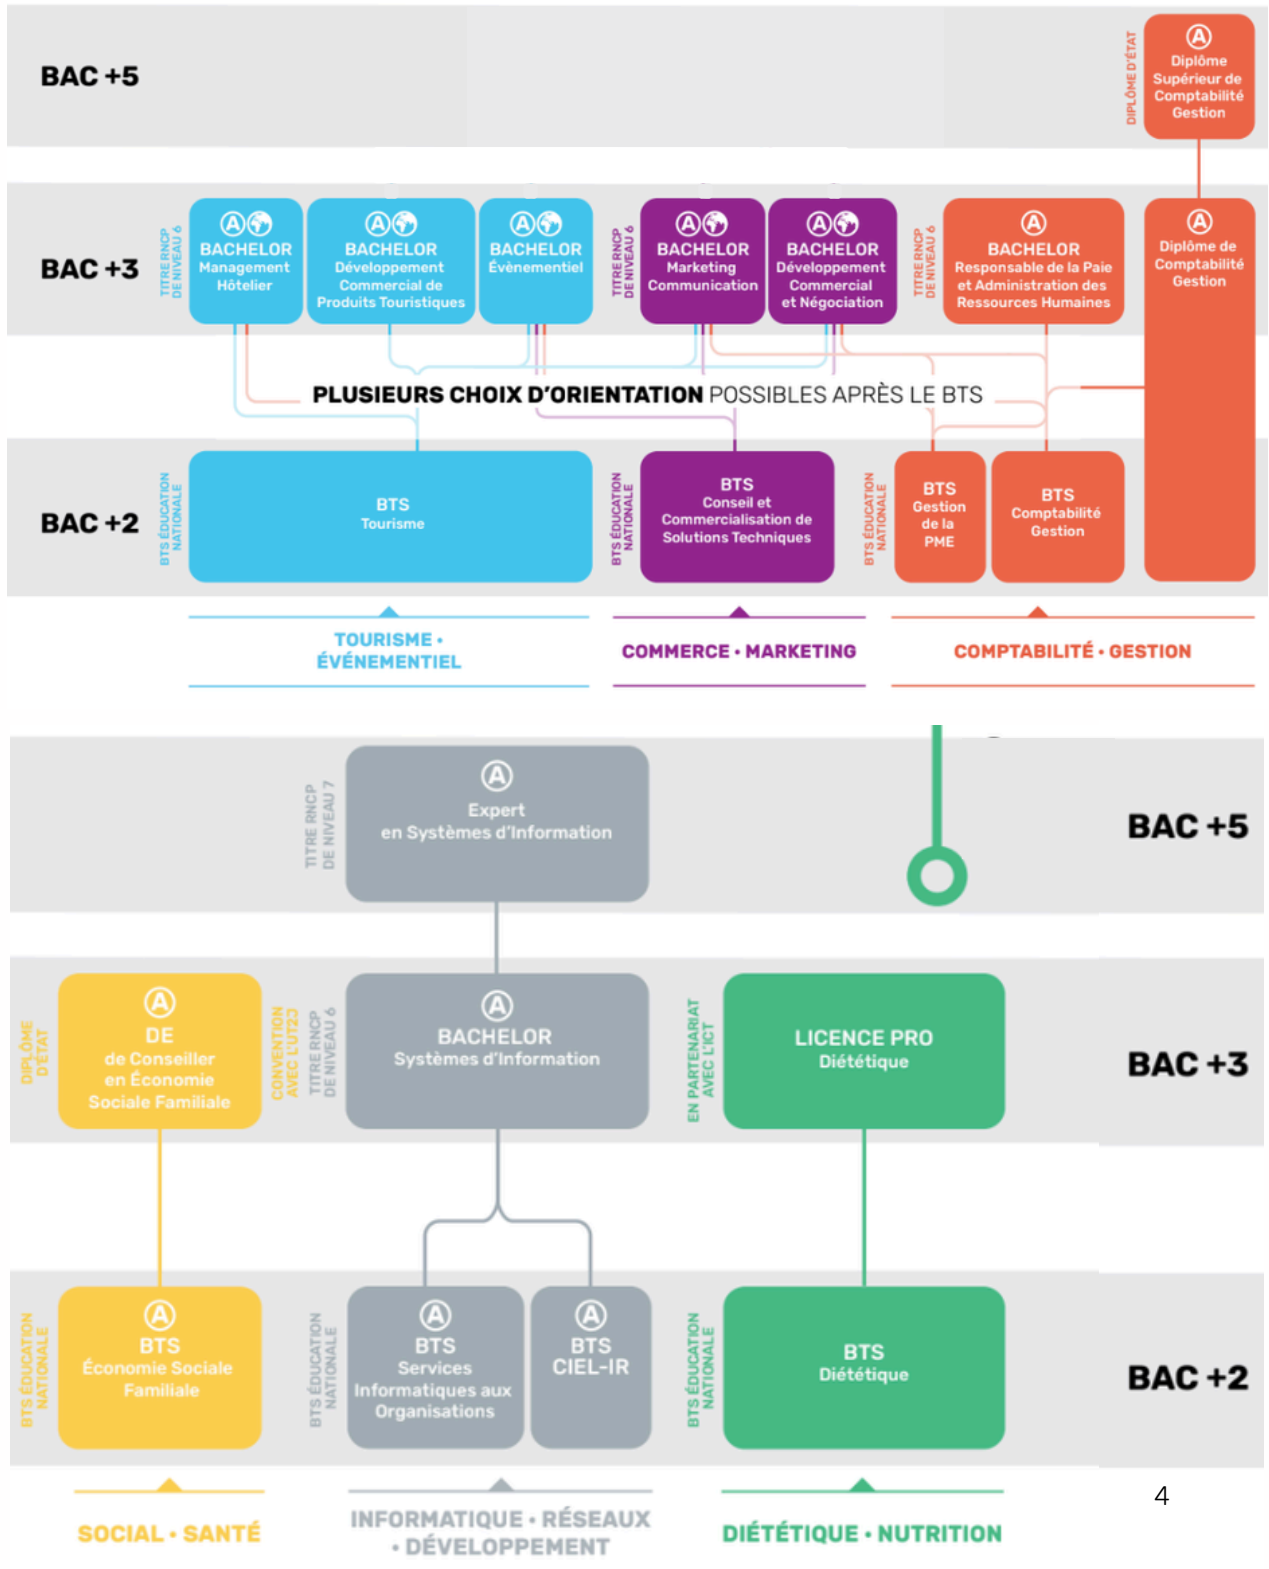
BAC +5

DIPLÔME D'ÉTAT

Ⓐ
Diplôme Supérieur de Comptabilité Gestion

BAC +3

TITRE RNCP DE NIVEAU 6

Ⓐ BACHELOR Management Hôtelier

Ⓐ BACHELOR Développement Commercial de Produits Touristiques

Ⓐ BACHELOR Évènementiel

TITRE RNCP DE NIVEAU 6

Ⓐ BACHELOR Marketing Communication

Ⓐ BACHELOR Développement Commercial et Négociation

TITRE RNCP DE NIVEAU 6

Ⓐ BACHELOR Responsable de la Paie et Administration des Ressources Humaines

Ⓐ Diplôme de Comptabilité Gestion

PLUSIEURS CHOIX D'ORIENTATION POSSIBLES APRÈS LE BTS

BAC +2

BTS ÉDUCATION NATIONALE

BTS Tourisme

BTS ÉDUCATION NATIONALE

BTS Conseil et Commercialisation de Solutions Techniques

BTS ÉDUCATION NATIONALE

BTS Gestion de la PME

BTS Comptabilité Gestion

TOURISME • ÉVÉNEMENTIEL

COMMERCE • MARKETING

COMPTABILITÉ • GESTION

TITRE RNCP DE NIVEAU 7

Ⓐ Expert en Systèmes d'Information

BAC +5

DIPLÔME D'ÉTAT

Ⓐ DE de Conseiller en Économie Sociale Familiale

CONVENTION AVEC L'UT2J

TITRE RNCP DE NIVEAU 6

Ⓐ BACHELOR Systèmes d'Information

EN PARTENARIAT AVEC L'ICT

LICENCE PRO Diététique

BAC +3

BTS ÉDUCATION NATIONALE

Ⓐ BTS Économie Sociale Familiale

BTS ÉDUCATION NATIONALE

Ⓐ BTS Services Informatiques aux Organisations

Ⓐ BTS CIEL-IR

BTS ÉDUCATION NATIONALE

BTS Diététique

BAC +2

SOCIAL • SANTÉ

INFORMATIQUE • RÉSEAUX • DÉVELOPPEMENT

DIÉTÉTIQUE • NUTRITION

4